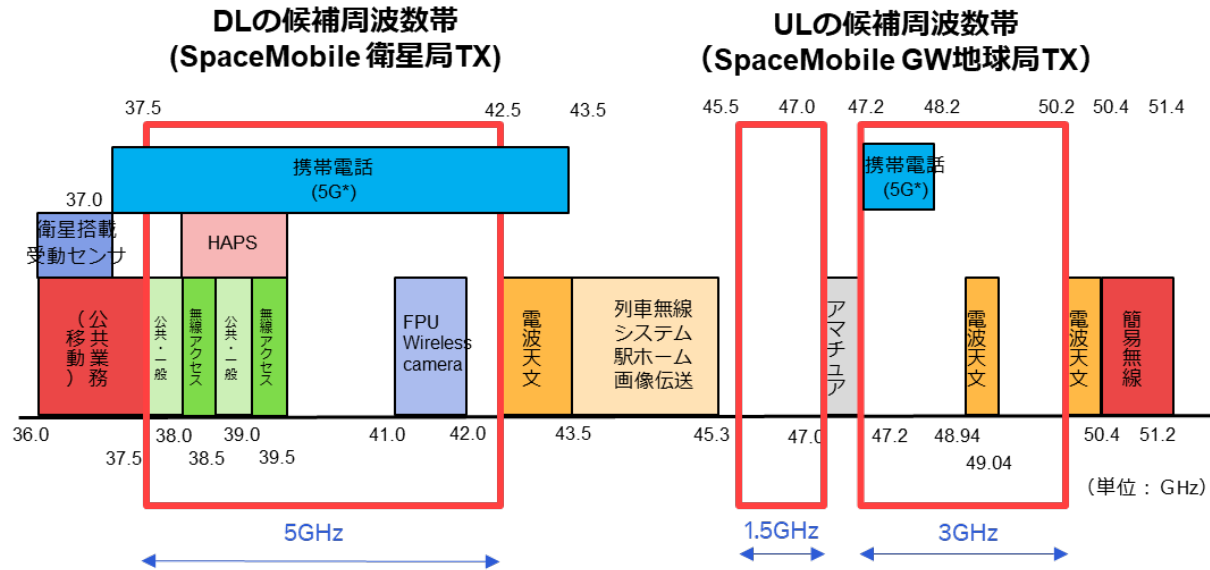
DLの候補周波数帯
(SpaceMobile 衛星局TX)

ULの候補周波数帯
(SpaceMobile GW地球局TX)

37.5 42.5 43.5 45.5 47.0 47.2 48.2 50.2 50.4 51.4

携帯電話
(5G*)

37.0

携帯電話
(5G*)

衛星搭載
受動センサ

HAPS

公共業務（移動）

公共・一般

無線アクセス

公共・一般

無線アクセス

FPU
Wireless
camera

電波天文

列車無線
システム
駅ホーム
画像伝送

アマチュア

電波天文

電波天文

簡易無線

36.0 38.0 39.0 41.0 42.0 43.5 45.3 47.0 47.2 48.94 50.4 51.2

37.5 38.5 39.5 49.04

（単位：GHz）

5GHz

1.5GHz

3GHz